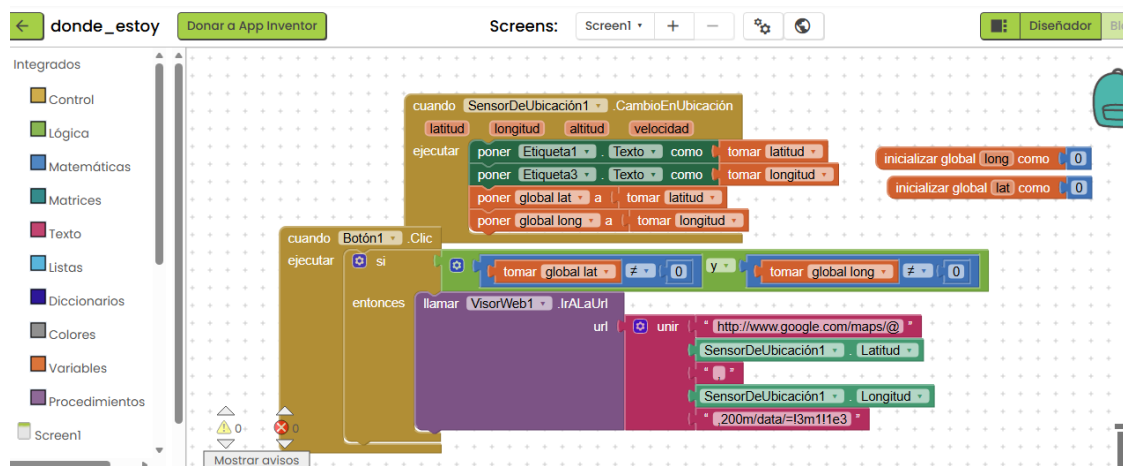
donde_estoy
Donar a App Inventor
Screens: Screen1 ▾ + −
Diseñador Bl

Integrados
Control
Lógica
Matemáticas
Matrices
Texto
Listas
Diccionarios
Colores
Variables
Procedimientos
Screen1

cuando SensorDeUbicación1 ▾ .CambioEnUbicación
latitud longitud altitud velocidad
ejecutar poner Etiqueta1 ▾ . Texto ▾ como tomar latitud ▾
poner Etiqueta3 ▾ . Texto ▾ como tomar longitud ▾
poner global lat ▾ a tomar latitud ▾
poner global long ▾ a tomar longitud ▾

inicializar global long como 0
inicializar global lat como 0

cuando Botón1 ▾ .Clic
ejecutar si tomar global lat ▾ ≠ ▾ 0 y ▾ tomar global long ▾ ≠ ▾ 0
entonces llamar VisorWeb1 ▾ .IrALaUrl
url unir " http://www.google.com/maps/@ "
SensorDeUbicación1 ▾ . Latitud ▾
" , "
SensorDeUbicación1 ▾ . Longitud ▾
" ,200m/data/=!3m1!1e3 "

0 0
Mostrar avisos